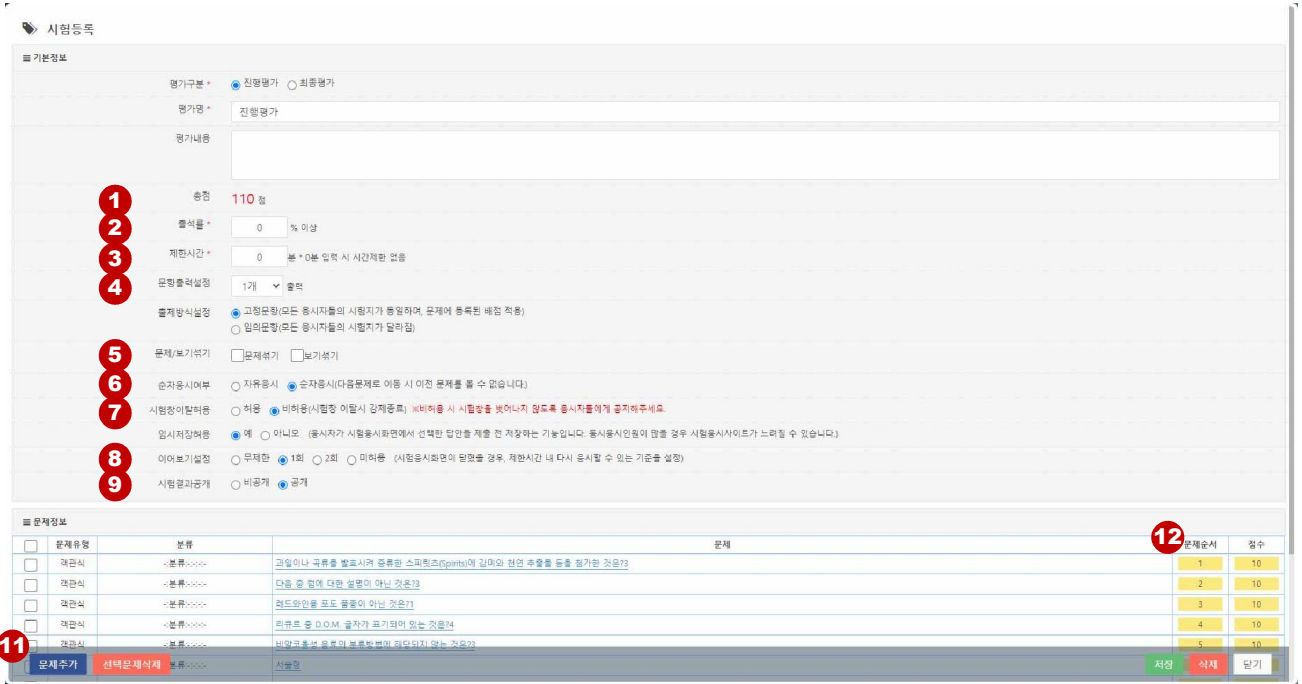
시험등록

≡ 기본정보

평가구분 * 진행평가 최종평가

평가명 * 진행평가

평가내용

1 총점 110 점

2 출석률 * 0 % 이상

3 제한시간 * 0 분 * 0분 입력 시 시간제한 없음

4 문항출력설정 1개 출력

출제방식설정 고정문항(모든 응시자들의 시험지가 동일하며, 문제에 등록된 배점 적용)
임의문항(모든 응시자들의 시험지가 달라짐)

5 문제/보기섞기 문제섞기 보기섞기

6 순차응시여부 자유응시 순차응시(다음문제로 이동 시 이전 문제를 볼 수 없습니다)

7 시험창이탈허용 허용 비허용(시험창 이탈시 강제종료) ※비허용 시 시험창을 벗어나지 않도록 응시자들에게 공지하주세요.

임시저장허용 예 아니오 (응시자가 시험응시화면에서 선택한 답안을 제출 전 저장하는 기능입니다. 동시응시인원이 많을 경우 시험응시사이트가 느려질 수 있습니다.)

8 이어보기설정 무제한 1회 2회 미허용 (시험응시화면이 닫혔을 경우, 제한시간 내 다시 응시할 수 있는 기준을 설정)

9 시험결과공개 비공개 공개

≡ 문제정보

| | 문제유형 | 분류 | 문제 | 12 문제순서 | 점수 |
|---|---|---|---|---|---|
| | 객관식 | -:분류-:-:-:- | 과일이나 곡류를 발효시켜 증류한 스피릿츠(Spirits)에 감미와 현연 추출물 등을 첨가한 것은?3 | 1 | 10 |
| | 객관식 | -:분류-:-:-:- | 다음 중 럼에 대한 설명이 아닌 것은?3 | 2 | 10 |
| | 객관식 | -:분류-:-:-:- | 레드와인용 포도 품종이 아닌 것은?1 | 3 | 10 |
| | 객관식 | -:분류-:-:-:- | 리큐르 중 D.O.M. 글자가 표기되어 있는 것은?4 | 4 | 10 |
| | 객관식 | -:분류-:-:-:- | 비알코올성 음료의 분류방법에 해당되지 않는 것은?3 | 5 | 10 |
| | | 분류-:-:- | 서술형 | | |

11 문제추가 선택문제삭제 저장 삭제 닫기